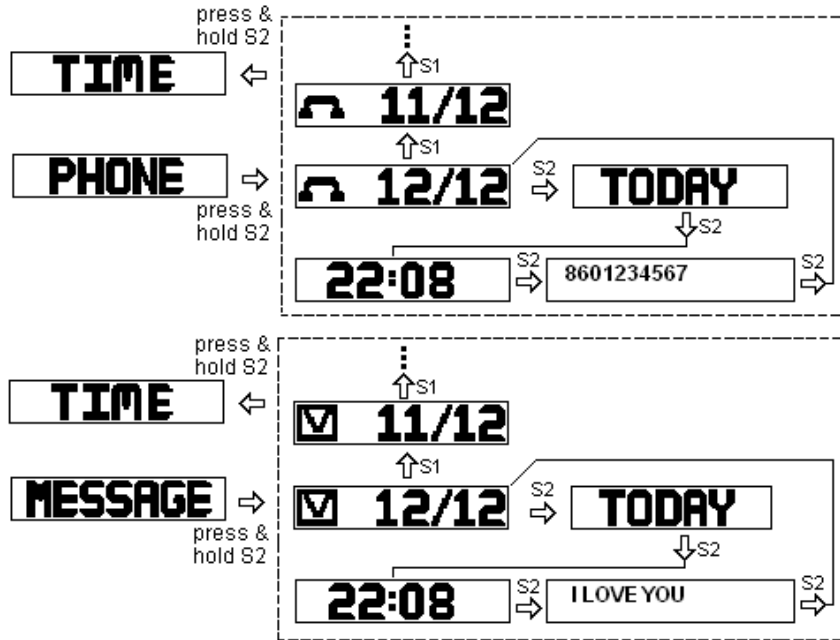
press & hold S2

TIME

S1

11/12

S1

PHONE

12/12

S2

TODAY

press & hold S2

S2

22:08

S2

8601234567

S2

press & hold S2

TIME

S1

11/12

S1

MESSAGE

12/12

S2

TODAY

press & hold S2

S2

22:08

S2

I LOVE YOU

S2